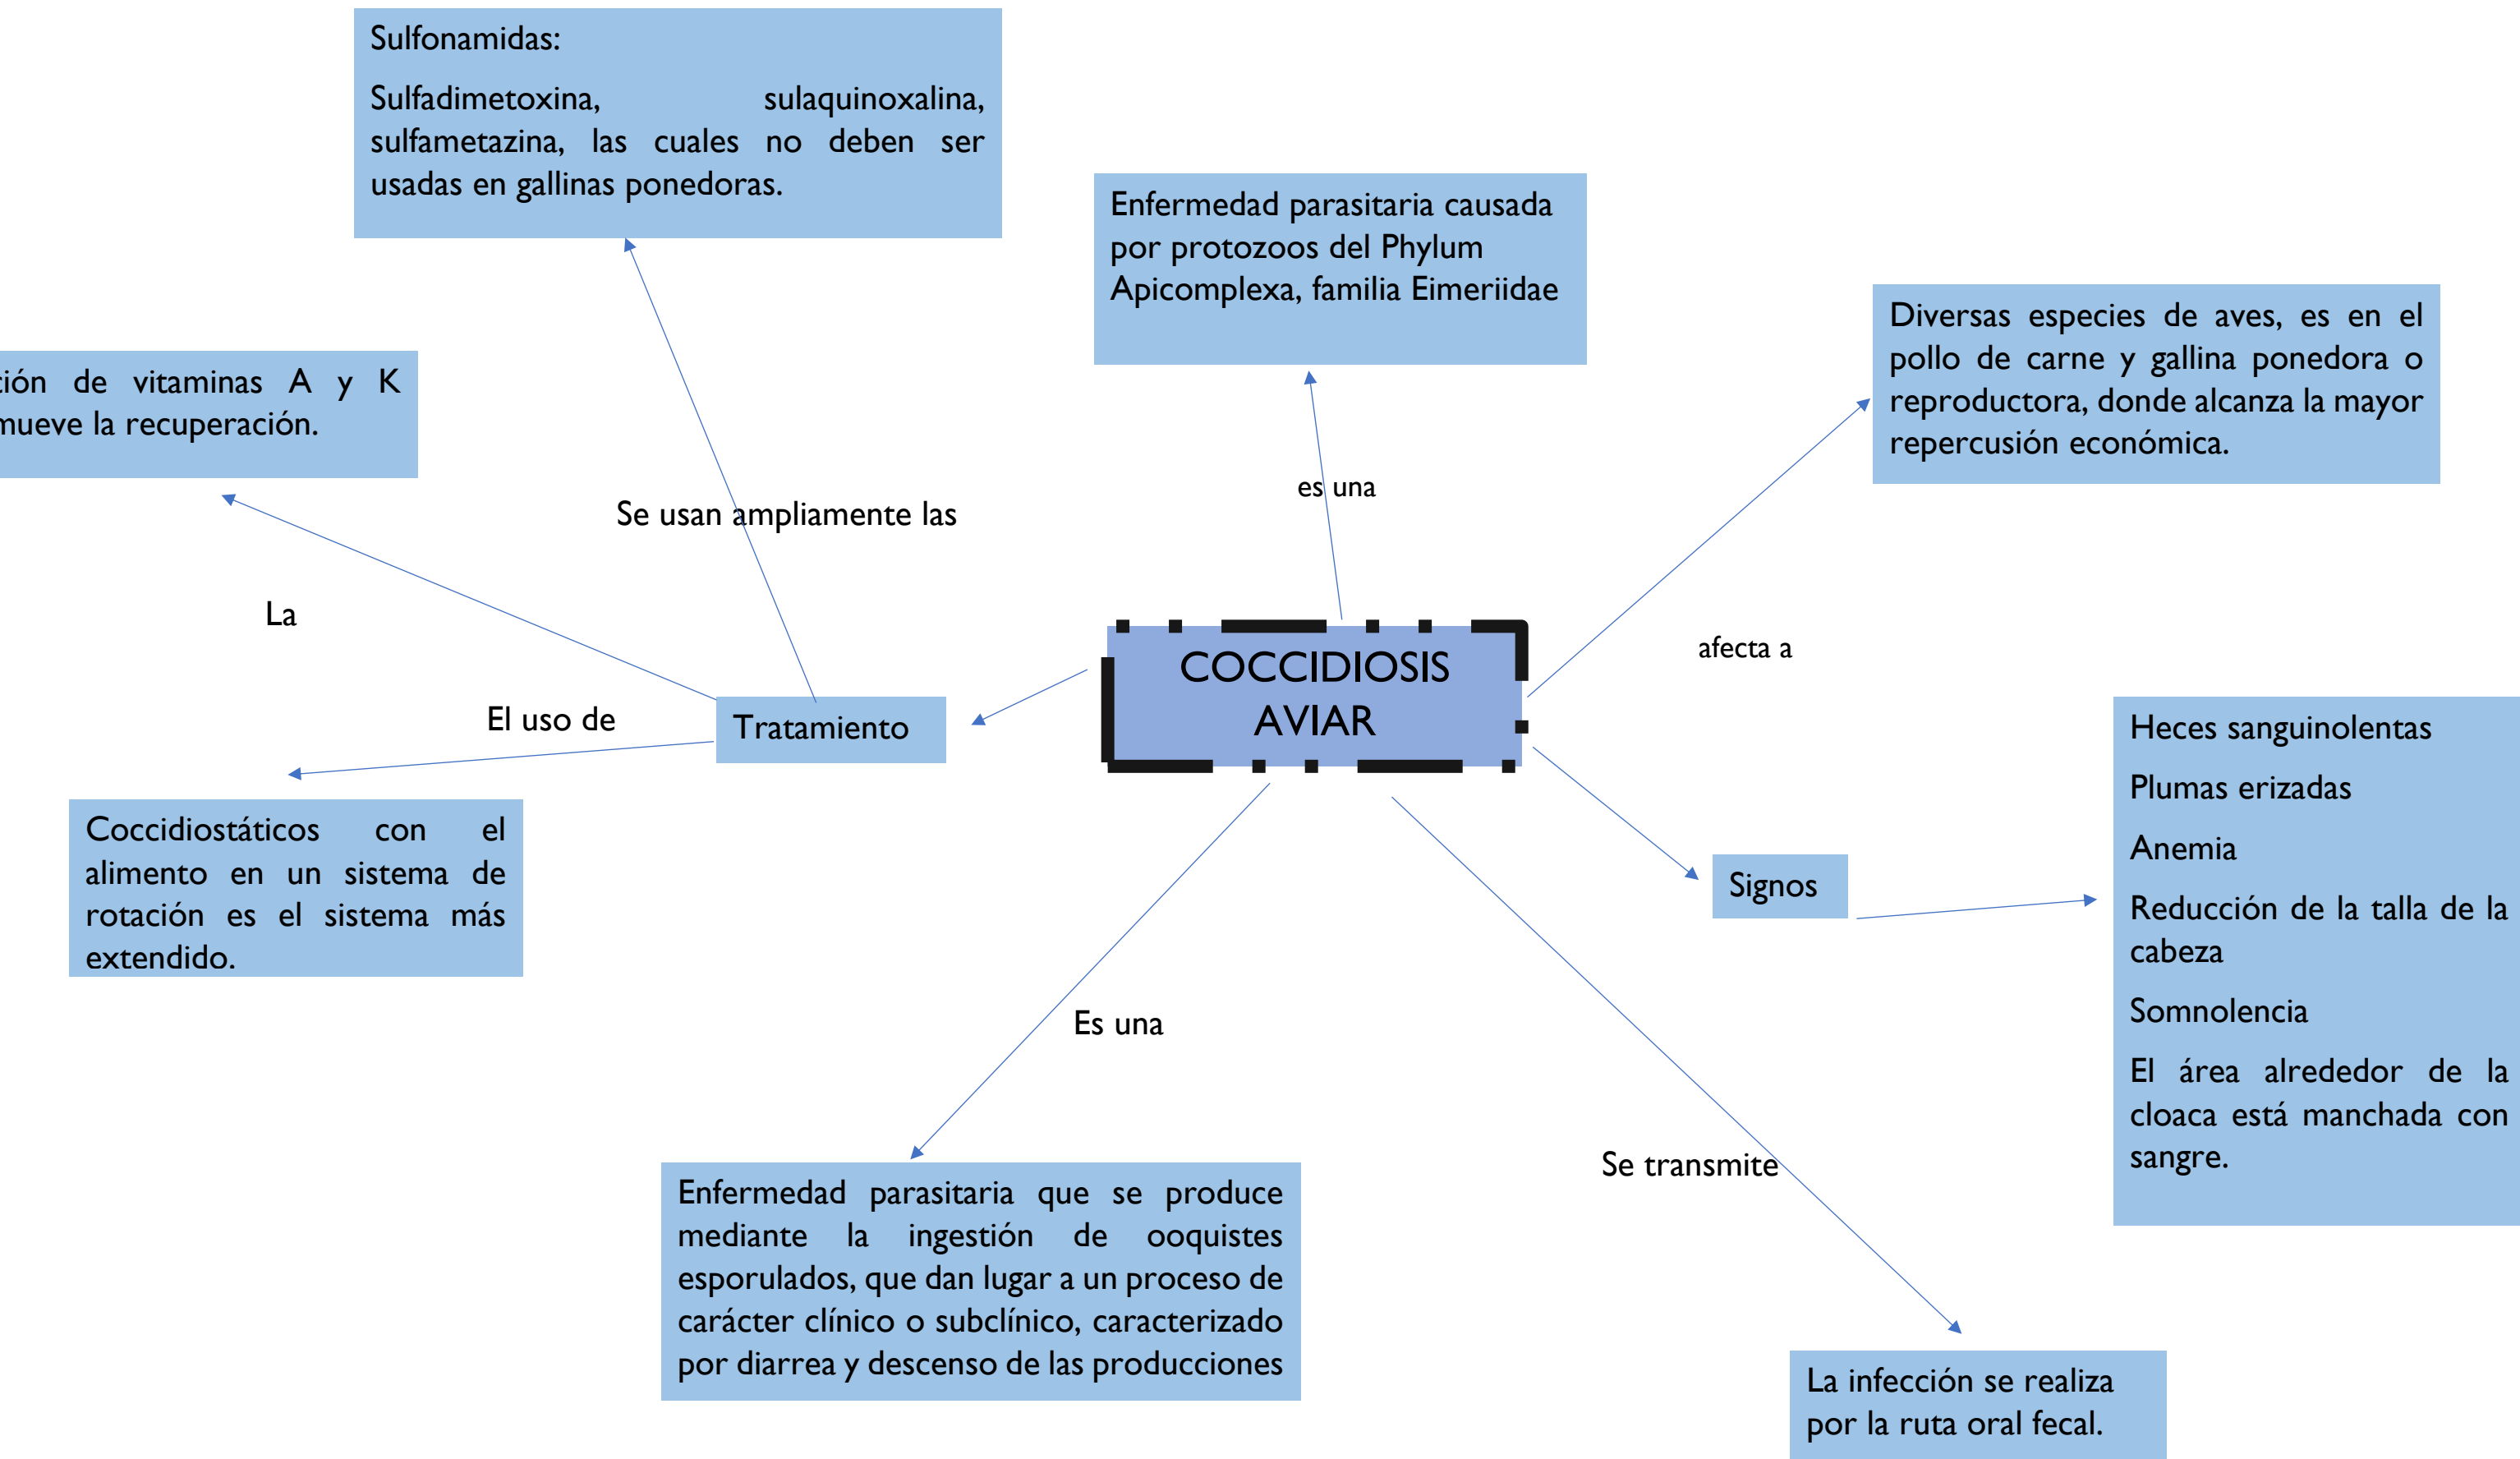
Sulfonamidas:

Sulfadimetoxina, sulaquinoxalina, sulfametazina, las cuales no deben ser usadas en gallinas ponedoras.

Enfermedad parasitaria causada por protozoos del Phylum Apicomplexa, familia Eimeriidae

Diversas especies de aves, es en el pollo de carne y gallina ponedora o reproductora, donde alcanza la mayor repercusión económica.

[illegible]ión de vitaminas A y K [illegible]mueve la recuperación.

Se usan ampliamente las

es una

La

afecta a

COCCIDIOSIS AVIAR

El uso de

Tratamiento

Heces sanguinolentas

Plumas erizadas

Anemia

Reducción de la talla de la cabeza

Somnolencia

El área alrededor de la cloaca está manchada con sangre.

Signos

Coccidiostáticos con el alimento en un sistema de rotación es el sistema más extendido.

Es una

Se transmite

Enfermedad parasitaria que se produce mediante la ingestión de ooquistes esporulados, que dan lugar a un proceso de carácter clínico o subclínico, caracterizado por diarrea y descenso de las producciones

La infección se realiza por la ruta oral fecal.